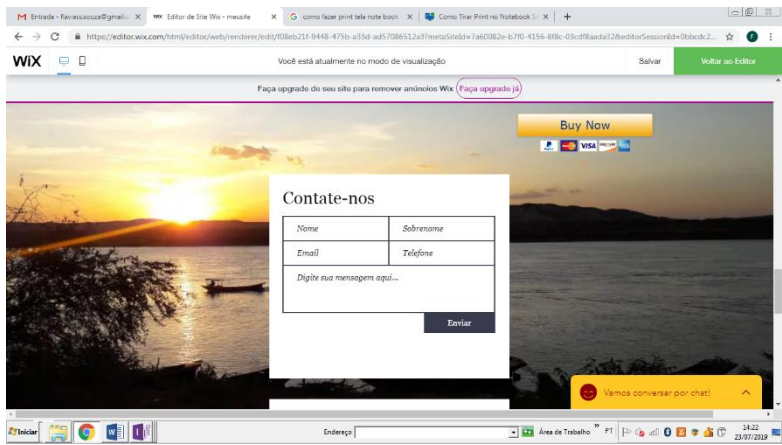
M Entrada - flaviassouza@gmail.c ×   Editor de Site Wix - meusite ×   G como fazer print tela note book ×   Como Tirar Print no Notebook S ×   +

https://editor.wix.com/html/editor/web/renderer/edit/f08eb21f-9448-475b-a33d-ad5708612a3?metaSiteId=7a60082e-b7f0-4156-8f8c-03cdf8aada32&editorSessionId=0bbcdc2...

WiX   Você está atualmente no modo de visualização   Salvar   Voltar ao Editor

Faça upgrade de seu site para remover anúncios Wix   Faça upgrade já

Buy Now

VISA

Contate-nos

| Nome | Sobrenome |
|---|---|
| Email | Telefone |

Digite sua mensagem aqui...

Enviar

Vamos conversar por chat!

Iniciar   Endereço   Área de Trabalho   PT   14:22   23/07/2019